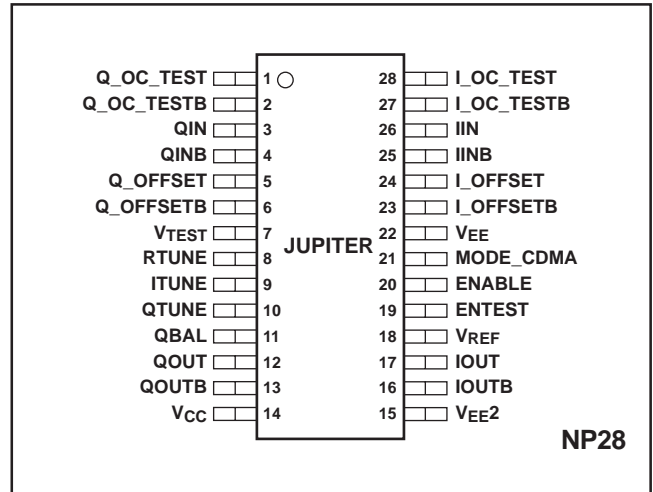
Q_OC_TEST 1
Q_OC_TESTB 2
QIN 3
QINB 4
Q_OFFSET 5
Q_OFFSETB 6
$V_{TEST}$ 7
RTUNE 8
ITUNE 9
QTUNE 10
QBAL 11
QOUT 12
QOUTB 13
$V_{CC}$ 14

JUPITER

28 I_OC_TEST
27 I_OC_TESTB
26 IIN
25 IINB
24 I_OFFSET
23 I_OFFSETB
22 $V_{EE}$
21 MODE_CDMA
20 ENABLE
19 ENTEST
18 $V_{REF}$
17 IOUT
16 IOUTB
15 $V_{EE}2$

NP28